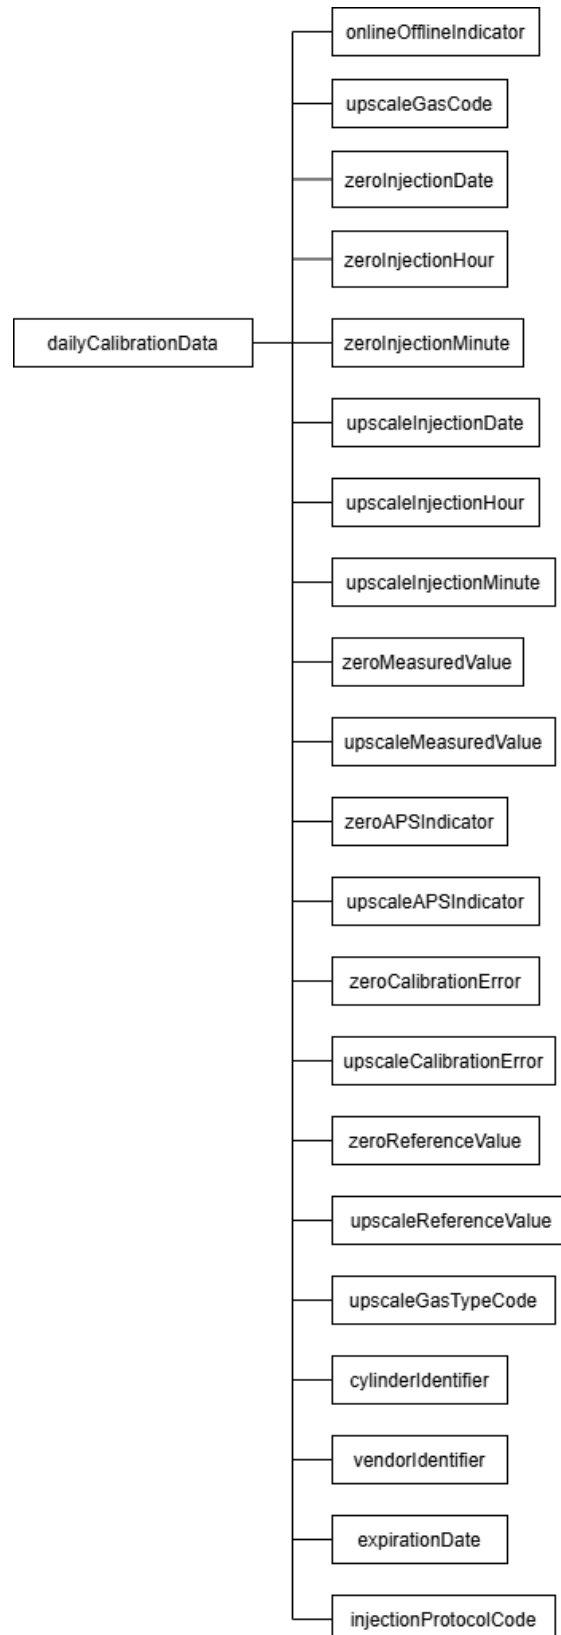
dailyCalibrationData

onlineOfflineIndicator

upscaleGasCode

zeroInjectionDate

zeroInjectionHour

zeroInjectionMinute

upscaleInjectionDate

upscaleInjectionHour

upscaleInjectionMinute

zeroMeasuredValue

upscaleMeasuredValue

zeroAPSIndicator

upscaleAPSIndicator

zeroCalibrationError

upscaleCalibrationError

zeroReferenceValue

upscaleReferenceValue

upscaleGasTypeCode

cylinderIdentifier

vendorIdentifier

expirationDate

injectionProtocolCode